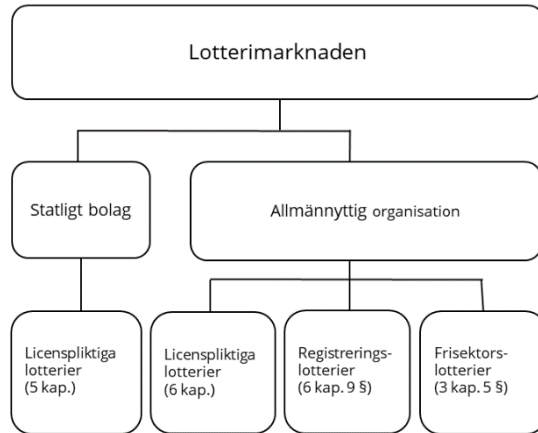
Lotterimarknaden

Statligt bolag

Allmännyttig organisation

Licenspliktiga lotterier (5 kap.)

Licenspliktiga lotterier (6 kap.)

Registrerings-lotterier (6 kap. 9 §)

Frisektors-lotterier (3 kap. 5 §)